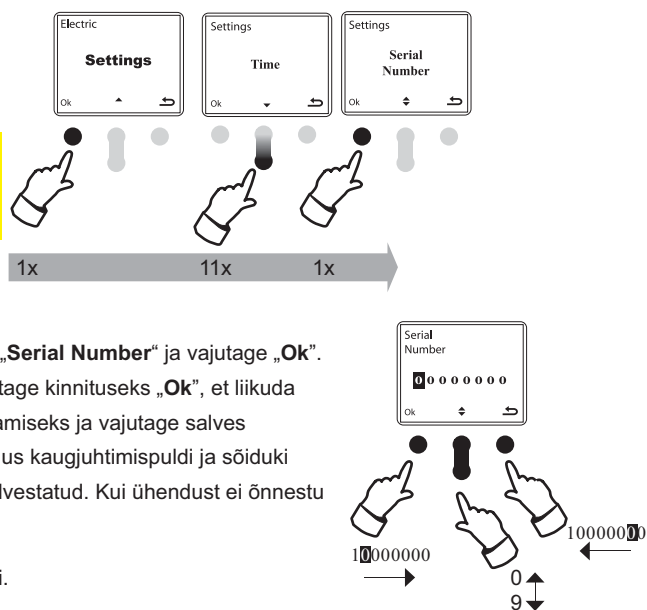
Electric
Settings
Ok

Settings
Time
Ok

Settings
Serial Number
Ok

1x
11x
1x

„Serial Number" ja vajutage „Ok".
tage kinnituseks „Ok", et liikuda
amiseks ja vajutage salves
us kaugjuhtimispuldi ja sõiduki
lvestatud. Kui ühendust ei õnnestu

i.

Serial Number
00000000
Ok

10000000
10000000
0
9